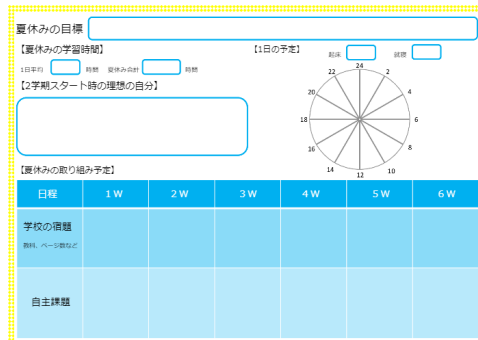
夏休みの目標

【夏休みの学習時間】

1日平均 時間 夏休み合計 時間

【1日の予定】

起床 就寝

24
2
4
6
8
10
12
14
16
18
20
22

【2学期スタート時の理想の自分】

【夏休みの取り組み予定】

| 日程 | 1W | 2W | 3W | 4W | 5W | 6W |
|---|---|---|---|---|---|---|
| 学校の宿題 教科、ページ数など | | | | | | |
| 自主課題 | | | | | | |